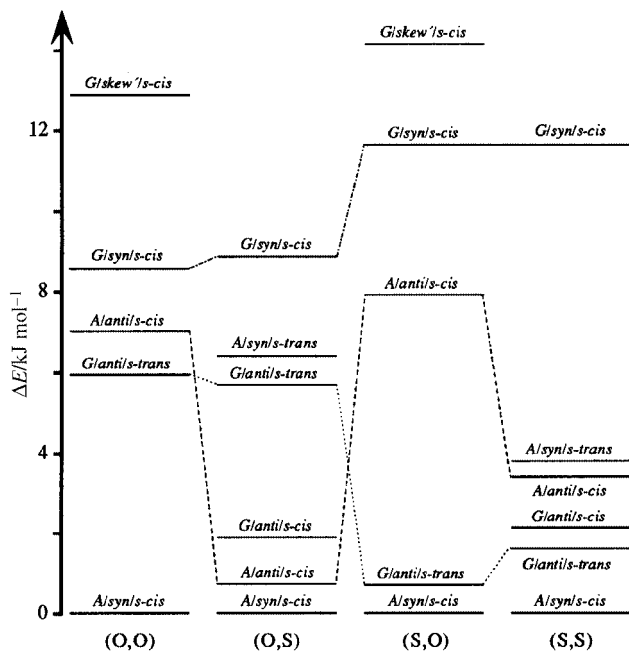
$\Delta E$/kJ mol$^{-1}$

12

8

4

0

G/skew'/s-cis

G/syn/s-cis

A/anti/s-cis

G/anti/s-trans

A/syn/s-cis

G/syn/s-cis

A/syn/s-trans

G/anti/s-trans

G/anti/s-cis

A/anti/s-cis

A/syn/s-cis

G/skew'/s-cis

G/syn/s-cis

A/anti/s-cis

G/anti/s-trans

A/syn/s-cis

G/syn/s-cis

A/syn/s-trans

A/anti/s-cis

G/anti/s-cis

G/anti/s-trans

A/syn/s-cis

(O,O)

(O,S)

(S,O)

(S,S)